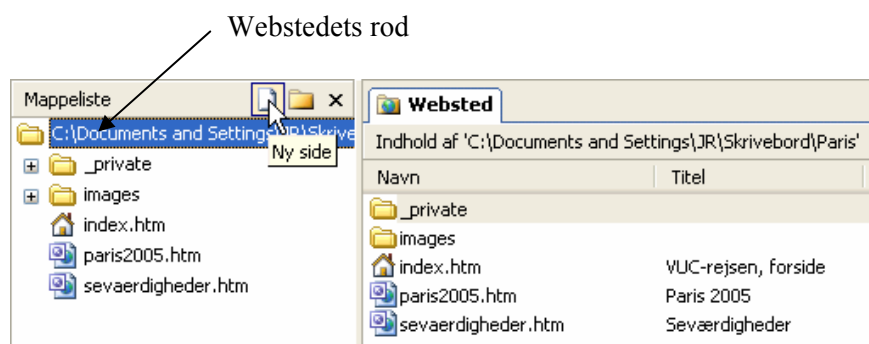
Webstedets rod

Mappeliste

C:\Documents and Settings\JR\Skrive

Ny side

_private

images

index.htm

paris2005.htm

sevaerdigheder.htm

Websted

Indhold af 'C:\Documents and Settings\JR\Skrivebord\Paris'

| Navn | Titel |
|---|---|
| _private | |
| images | |
| index.htm | VUC-rejsen, forside |
| paris2005.htm | Paris 2005 |
| sevaerdigheder.htm | Seværdigheder |